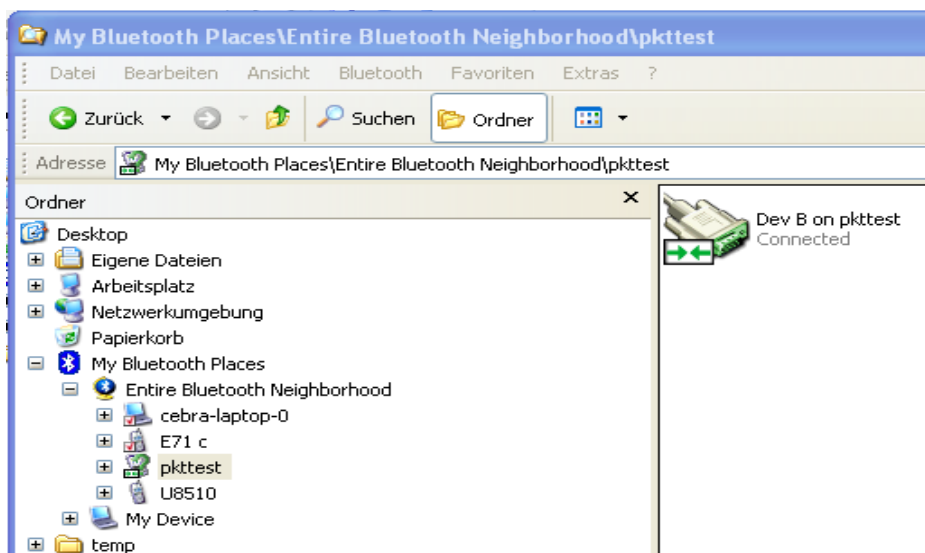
My Bluetooth Places\Entire Bluetooth Neighborhood\pkttest

Datei Bearbeiten Ansicht Bluetooth Favoriten Extras ?

Zurück Suchen Ordner

Adresse My Bluetooth Places\Entire Bluetooth Neighborhood\pkttest

Ordner ×

Desktop
Eigene Dateien
Arbeitsplatz
Netzwerkumgebung
Papierkorb
My Bluetooth Places
Entire Bluetooth Neighborhood
cebra-laptop-0
E71 c
pkttest
U8510
My Device
temp

Dev B on pkttest
Connected